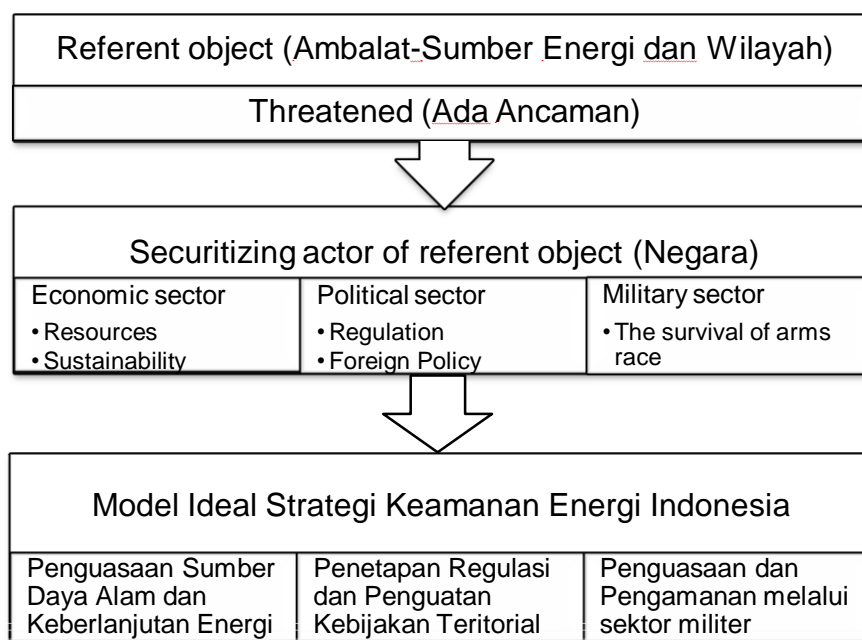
Referent object (Ambalat-Sumber Energi dan Wilayah)

Threatened (Ada Ancaman)

Securitizing actor of referent object (Negara)

| Economic sector | Political sector | Military sector |
|---|---|---|
| • Resources • Sustainability | • Regulation • Foreign Policy | • The survival of arms race |

Model Ideal Strategi Keamanan Energi Indonesia

| Penguasaan Sumber Daya Alam dan Keberlanjutan Energi | Penetapan Regulasi dan Penguatan Kebijakan Teritorial | Penguasaan dan Pengamanan melalui sektor militer |
|---|---|---|